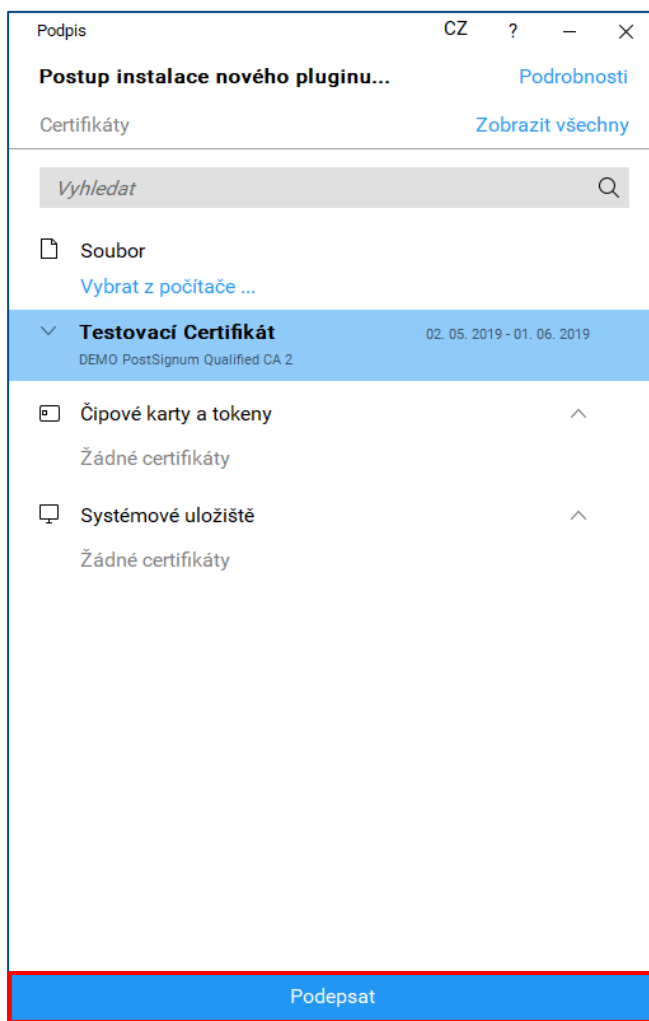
Podpis

CZ ?

Postup instalace nového pluginu...

Podrobnosti

Certifikáty

Zobrazit všechny

Vyhledat

Soubor

Vybrat z počítače ...

Testovací Certifikát

02. 05. 2019 - 01. 06. 2019

DEMO PostSignum Qualified CA 2

Čipové karty a tokeny

Žádné certifikáty

Systémové uložiště

Žádné certifikáty

Podepsat